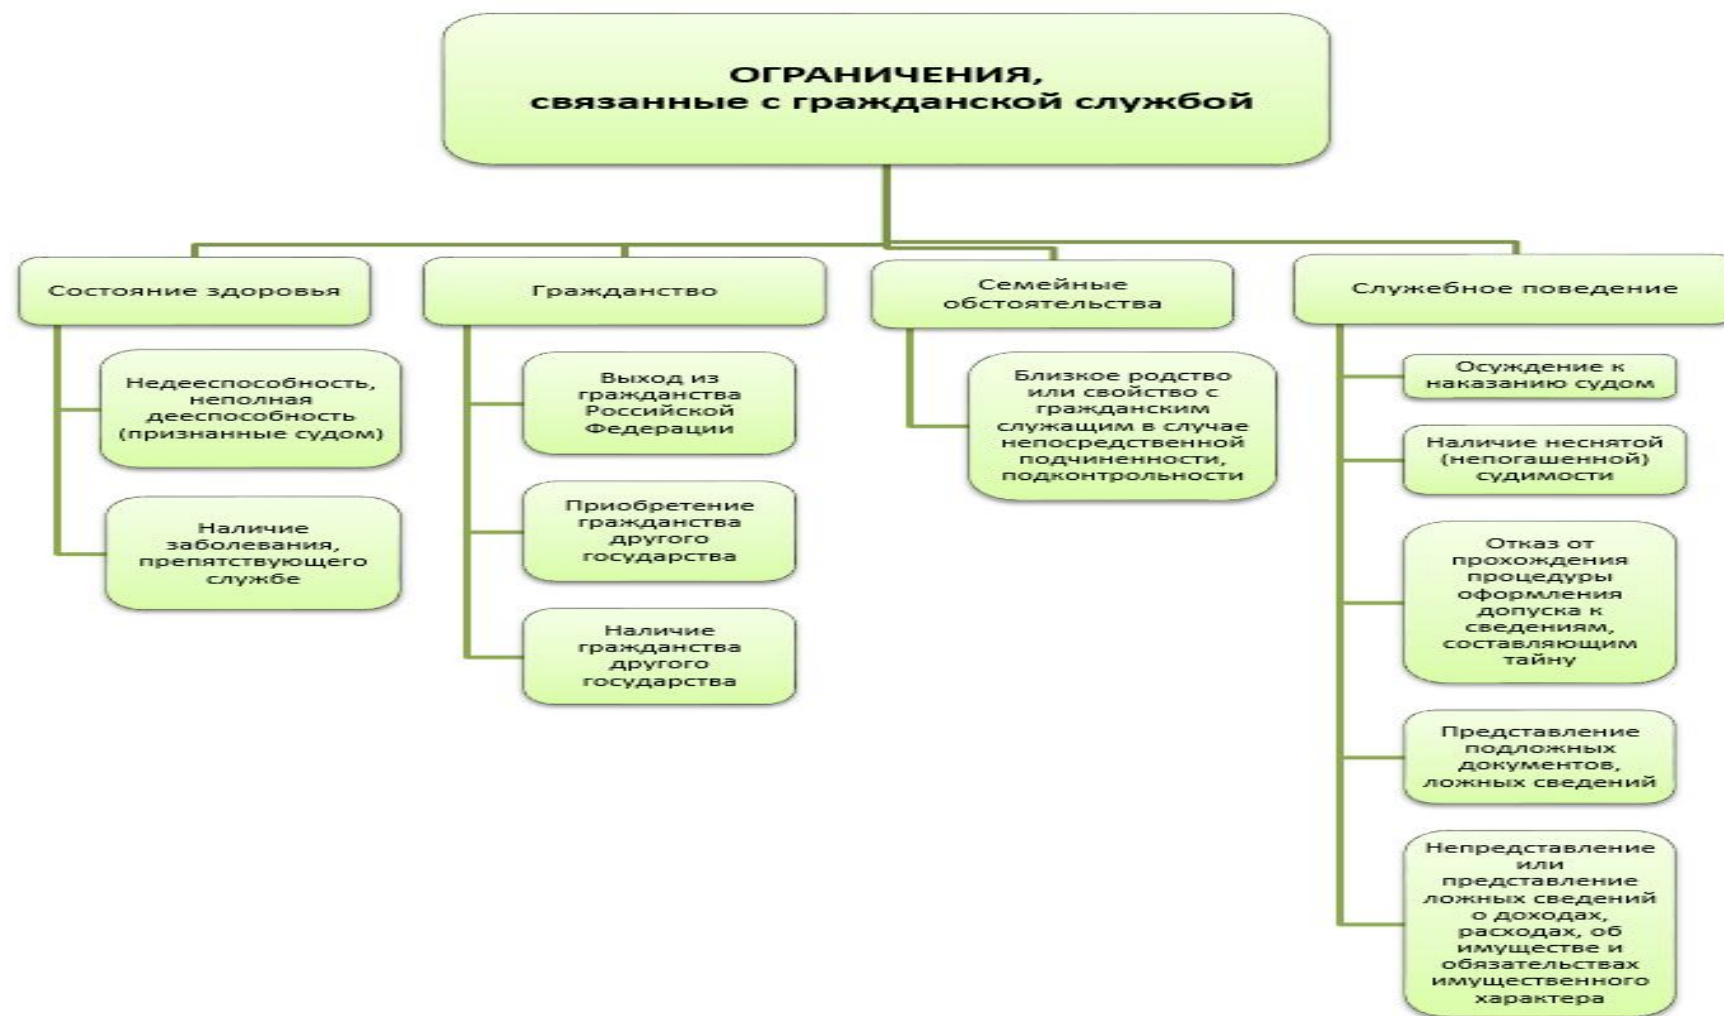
ОГРАНИЧЕНИЯ, связанные с гражданской службой

Состояние здоровья

Недееспособность, неполная дееспособность (признанные судом)

Наличие заболевания, препятствующего службе

Гражданство

Выход из гражданства Российской Федерации

Приобретение гражданства другого государства

Наличие гражданства другого государства

Семейные обстоятельства

Близкое родство или свойство с гражданским служащим в случае непосредственной подчиненности, подконтрольности

Служебное поведение

Осуждение к наказанию судом

Наличие неснятой (непогашенной) судимости

Отказ от прохождения процедуры оформления допуска к сведениям, составляющим тайну

Представление подложных документов, ложных сведений

Непредставление или представление ложных сведений о доходах, расходах, об имуществе и обязательствах имущественного характера